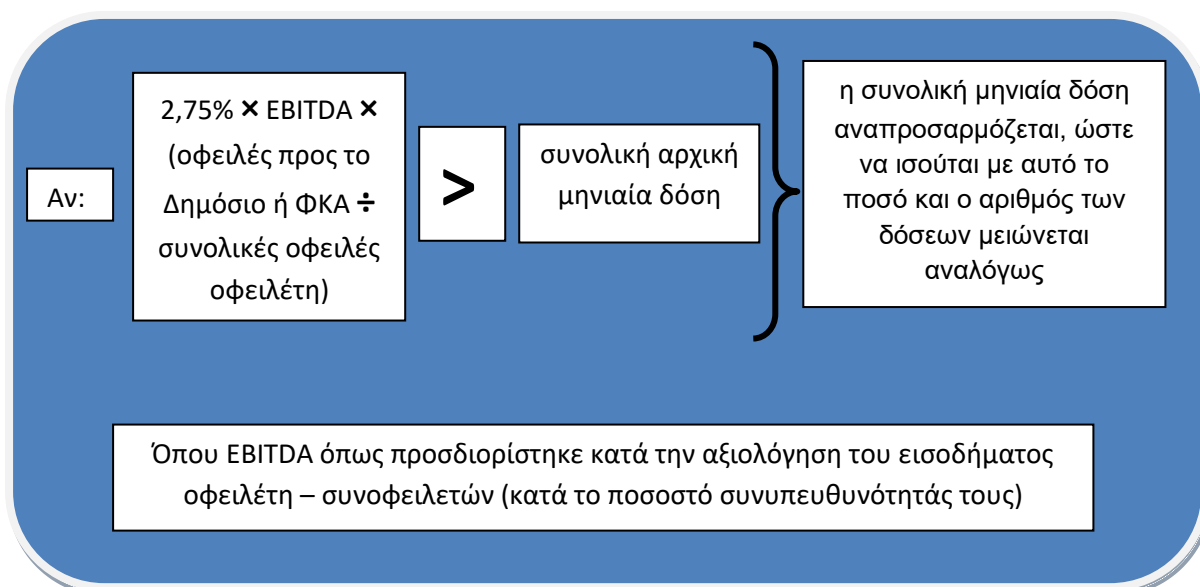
Αν:

2,75% × EBITDA × (οφειλές προς το Δημόσιο ή ΦΚΑ ÷ συνολικές οφειλές οφειλέτη)

>

συνολική αρχική μηνιαία δόση

η συνολική μηνιαία δόση αναπροσαρμόζεται, ώστε να ισούται με αυτό το ποσό και ο αριθμός των δόσεων μειώνεται αναλόγως

Όπου EBITDA όπως προσδιορίστηκε κατά την αξιολόγηση του εισοδήματος οφειλέτη – συνοφειλετών (κατά το ποσοστό συνυπευθυνότητάς τους)